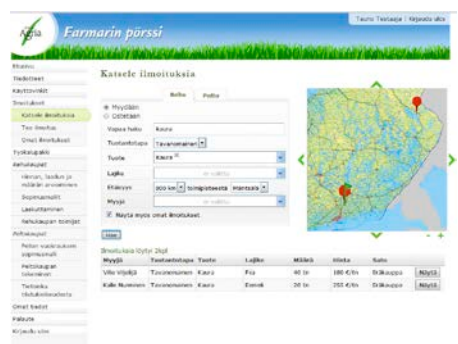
Agria Farmarin pörssi

Tauno Testaaja | Kirjaudu ulos

Etusivu
Tiedotteet
Käyttöohjeet
Ilmoitukset
Katsele ilmoituksia
Tee ilmoitus
Omat ilmoitukset
Työkalupakki
Kehukaupat
Hinnan, laadun ja määrän arvioiminen
Sopimusmallit
Laskuttaminen
Kehukaupan toimijat
Peltokaupat
Pellon vuokrauksen sopimusmalli
Peltokaupan tukemiset
Tietoa ja tilatukiasiasta
Omat tiedot
Palaute
Kirjaudu ulos

Katsele ilmoituksia

Rehu Pelto

Myydään
Ostetaan

Vapaa haku Kaura
Tuotantotapa Tavanomainen
Tuote Kaura
Lajike
Etäisyys 200 km tilapisteestä Mäntsälä
Myyjä
Näytä myös omat ilmoitukset

Hae

Ilmoituksia löytyi 2kpl

| Myyjä | Tuotantotapa | Tuote | Lajike | Määrä | Hinta | Sato | |
|---|---|---|---|---|---|---|---|
| Ville Viljelijä | Tavanomainen | Kaura | Fia | 40 tn | 180 €/tn | Stäkauppa | Näytä |
| Kalle Nummien | Tavanomainen | Kaura | Eemil | 20 tn | 250 €/tn | Stäkauppa | Näytä |